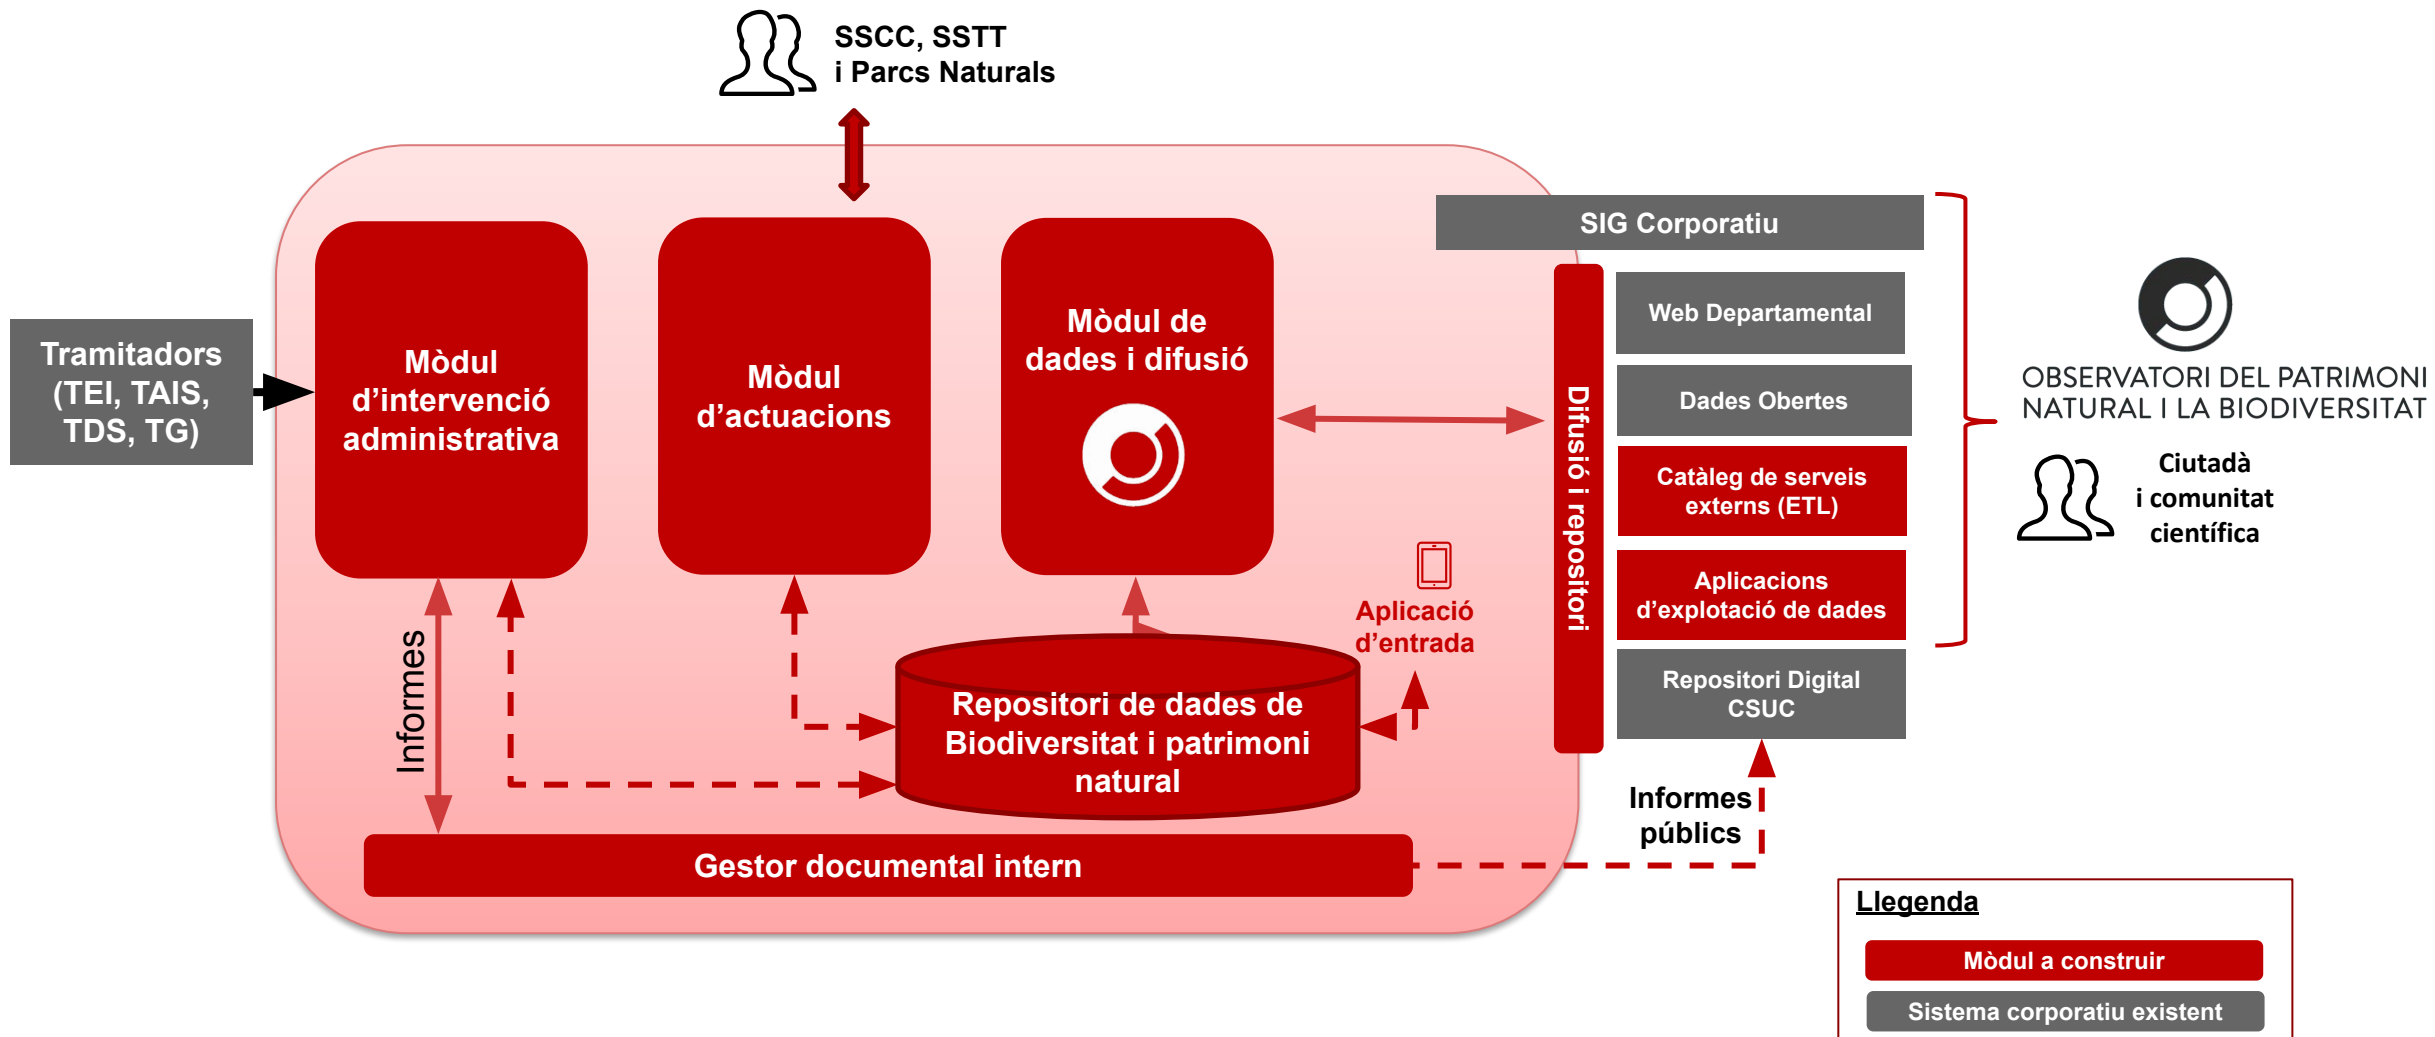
SSCC, SSTT
i Parcs Naturals

Tramitadors (TEI, TAIS, TDS, TG)

Mòdul d'intervenció administrativa

Mòdul d'actuacions

Mòdul de dades i difusió

SIG Corporatiu

Difusió i repositori

Web Departamental

Dades Obertes

Catàleg de serveis externs (ETL)

Aplicacions d'explotació de dades

Repositori Digital CSUC

OBSERVATORI DEL PATRIMONI NATURAL I LA BIODIVERSITAT

Ciutadà i comunitat científica

Aplicació d'entrada

Informes

Repositori de dades de Biodiversitat i patrimoni natural

Informes públics

Gestor documental intern

Llegenda

Mòdul a construir

Sistema corporatiu existent